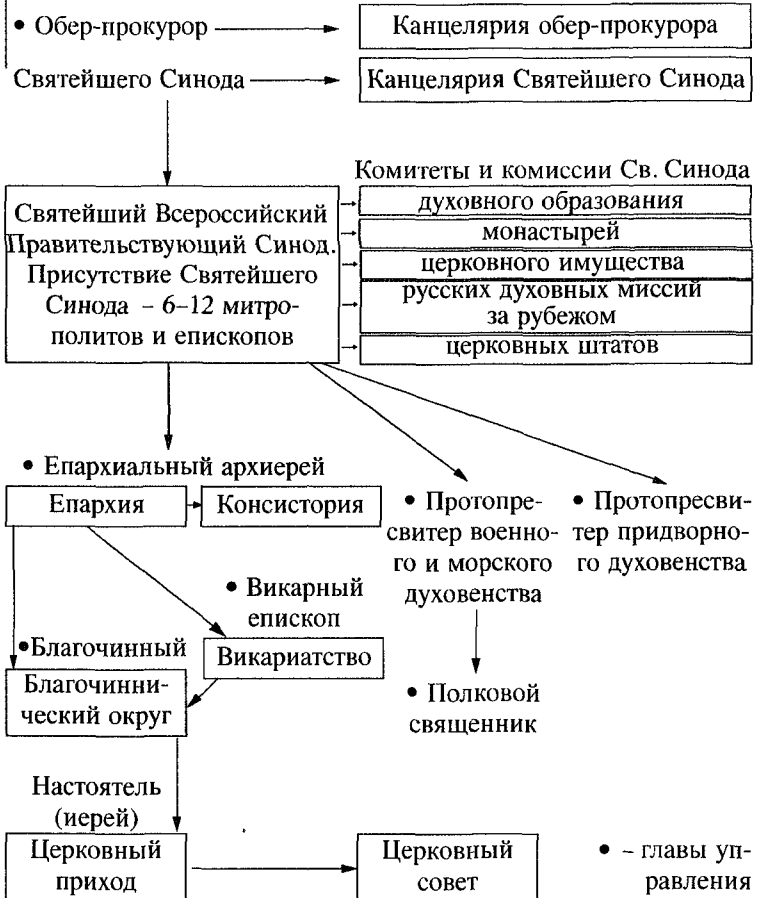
• Обер-прокурор

Святейшего Синода

Канцелярия обер-прокурора

Канцелярия Святейшего Синода

Комитеты и комиссии Св. Синода

Святейший Всероссийский Правительствующий Синод. Присутствие Святейшего Синода - 6–12 митрополитов и епископов

духовного образования

монастырей

церковного имущества

русских духовных миссий за рубежом

церковных штатов

• Епархиальный архиерей

Епархия

Консистория

• Протопресвитер военного и морского духовенства

• Протопресвитер придворного духовенства

• Викарный епископ

•Благочинный

Викариатство

Благочиннический округ

• Полковой священник

Настоятель (иерей)

Церковный приход

Церковный совет

• - главы управления